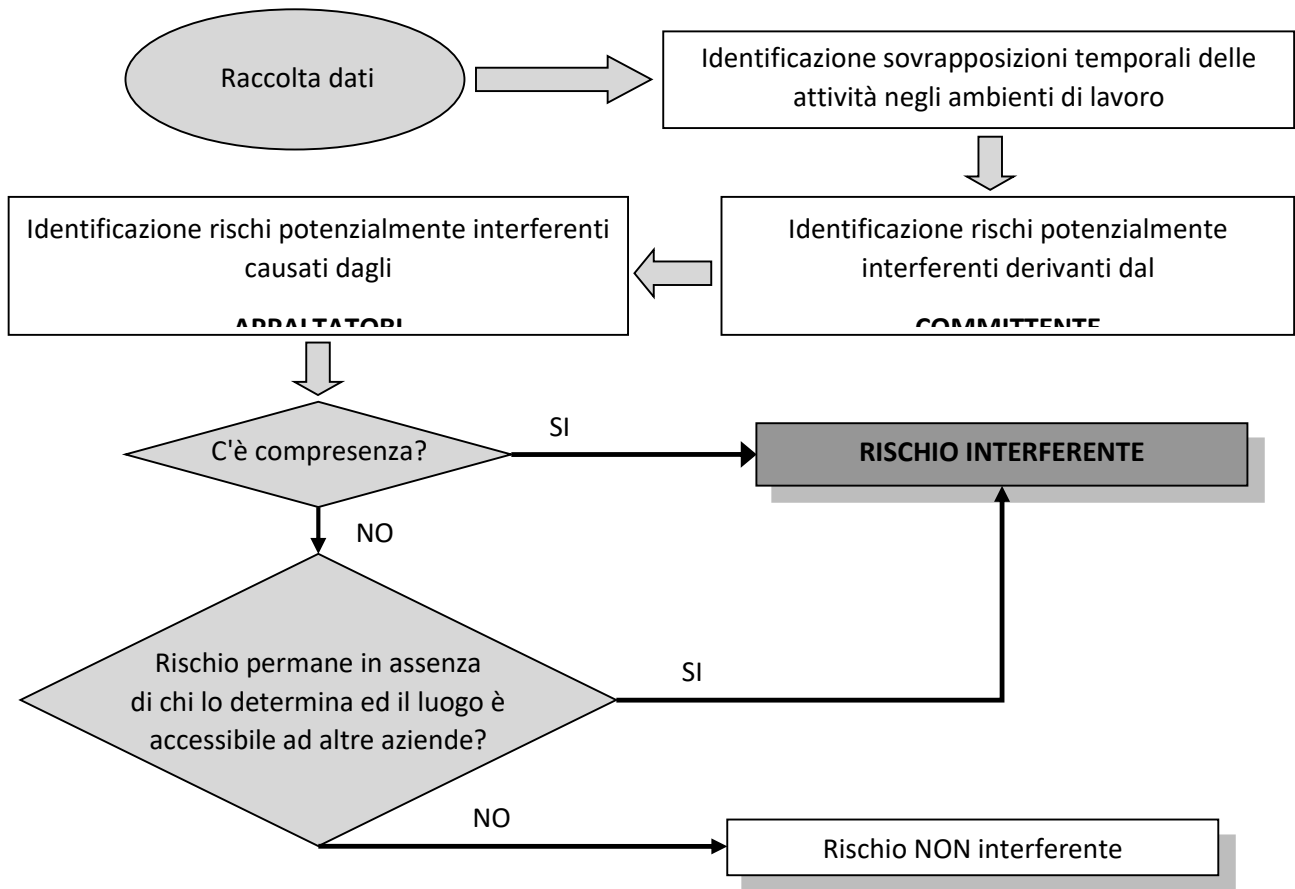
Raccolta dati

Identificazione sovrapposizioni temporali delle attività negli ambienti di lavoro

Identificazione rischi potenzialmente interferenti derivanti dal

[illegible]

Identificazione rischi potenzialmente interferenti causati dagli

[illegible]

C'è compresenza?

SI

RISCHIO INTERFERENTE

NO

Rischio permane in assenza di chi lo determina ed il luogo è accessibile ad altre aziende?

SI

NO

Rischio NON interferente